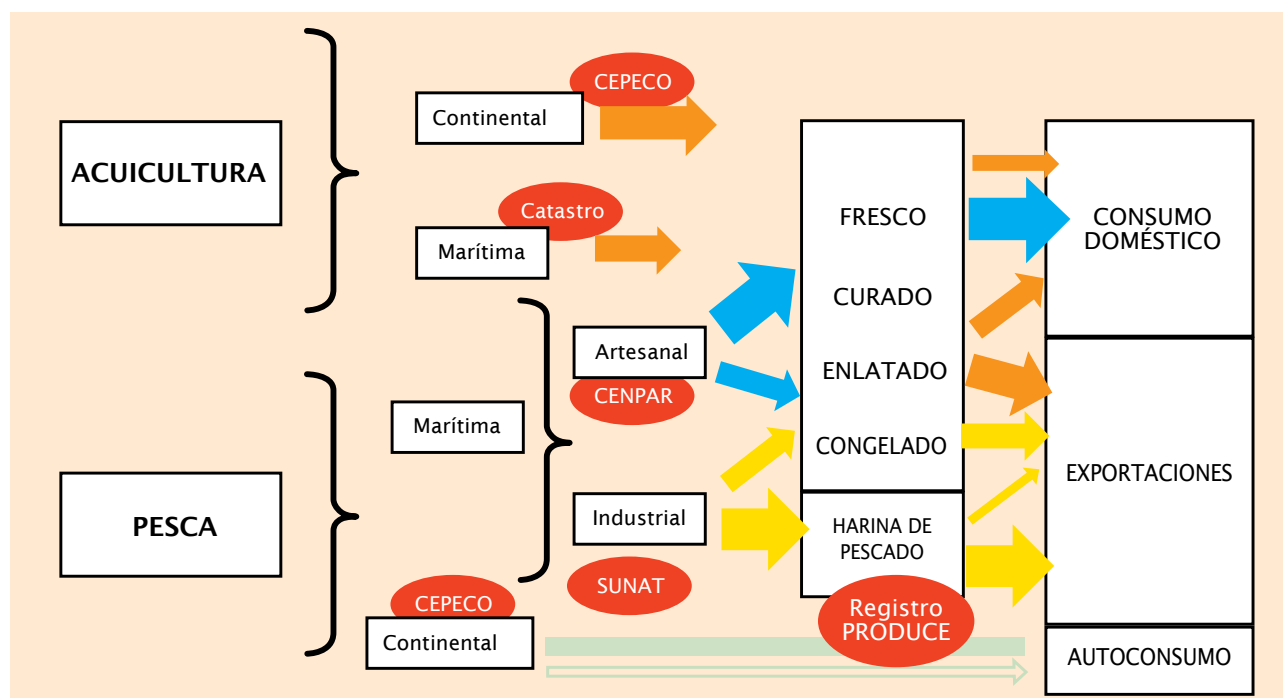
ACUICULTURA

CEPECO
Continental

Catastro
Marítima

PESCA

Marítima

Artesanal
CENPAR

Industrial
SUNAT

CEPECO
Continental

FRESCO
CURADO
ENLATADO
CONGELADO

HARINA DE PESCADO

Registro PRODUCE

CONSUMO DOMÉSTICO

EXPORTACIONES

AUTOCONSUMO